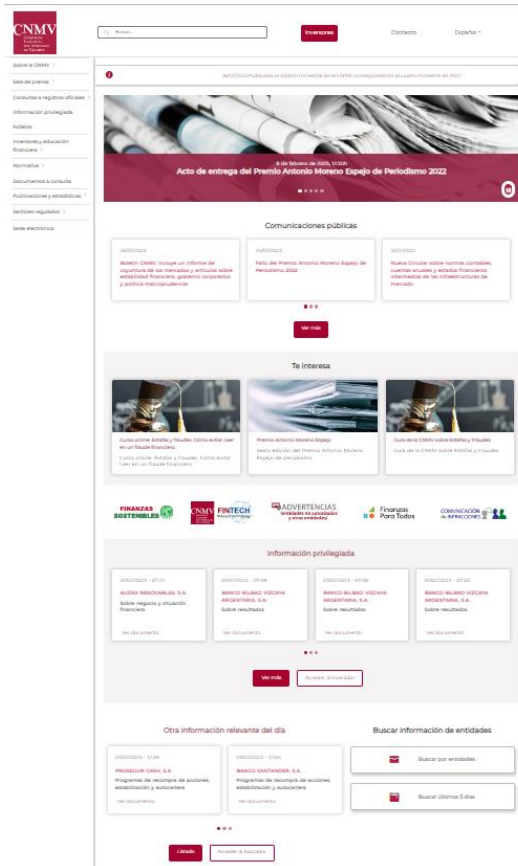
CNMV

Buscar...

Inversores

Contacto

Español

Sobre la CNMV

Sala de prensa

Consultas a registros oficiales

Información privilegiada

Folletos

Inversores y educación financiera

Normativa

Documentos a consulta

Publicaciones y estadísticas

Sectores regulados

Sede electrónica

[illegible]

8 de febrero de 2023, 13:30h

Acto de entrega del Premio Antonio Moreno Espejo de Periodismo 2022

Comunicaciones públicas

Boletín CNMV: incluye un informe de coyuntura de los mercados y artículos sobre estabilidad financiera, gobierno corporativo y política macroprudencial

Fallo del Premio Antonio Moreno Espejo de Periodismo 2022

Nueva Circular sobre normas contables, cuentas anuales y estados financieros intermedios de las infraestructuras de mercado

Ver más

Te interesa

Curso online: Estafas y fraudes: Cómo evitar caer en un fraude financiero

Curso online: Estafas y fraudes: Cómo evitar caer en un fraude financiero

Premio Antonio Moreno Espejo

Sexta edición del Premio Antonio Moreno Espejo de periodismo

Guía de la CNMV sobre Estafas y fraudes

Guía de la CNMV sobre Estafas y fraudes

FINANZAS SOSTENIBLES

CNMV FINTECH

ADVERTENCIAS

Finanzas Para Todos

COMUNICACIÓN de INFRACCIONES

Información privilegiada

AUDAX RENOVABLES, S.A.

Sobre negocio y situación financiera

Ver documento

BANCO BILBAO VIZCAYA ARGENTARIA, S.A.

Sobre resultados

Ver documento

BANCO BILBAO VIZCAYA ARGENTARIA, S.A.

Sobre resultados

Ver documento

BANCO BILBAO VIZCAYA ARGENTARIA, S.A.

Sobre resultados

Ver documento

Ver más

Acceder al buscador

Otra información relevante del día

PROSEGUR CASH, S.A.

Programas de recompra de acciones, estabilización y autocartera

Ver documento

BANCO SANTANDER, S.A.

Programas de recompra de acciones, estabilización y autocartera

Ver documento

Buscar información de entidades

Buscar por entidades

Buscar Últimos 5 días

Listado

Acceder al buscador